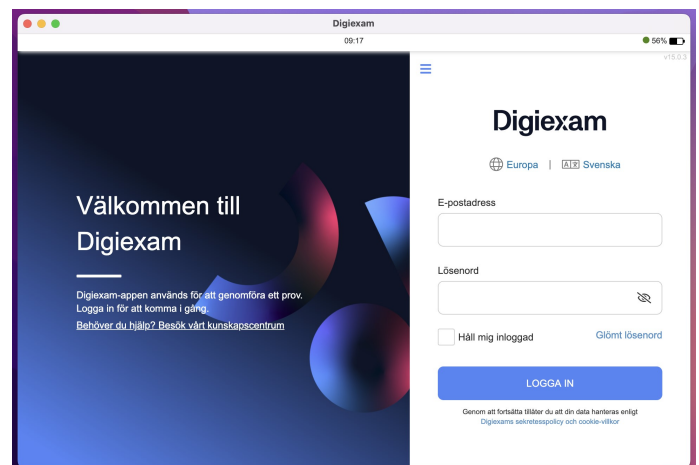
Digiexam

09:17

56%

v15.0.3

Välkommen till Digiexam

Digiexam-appen används för att genomföra ett prov. Logga in för att komma i gång.

Behöver du hjälp? Besök vårt kunskapscentrum

Digiexam

Europa | Svenska

E-postadress

Lösenord

Håll mig inloggad

Glömt lösenord

LOGGA IN

Genom att fortsätta tillåter du att din data hanteras enligt Digiexams sekretesspolicy och cookie-villkor